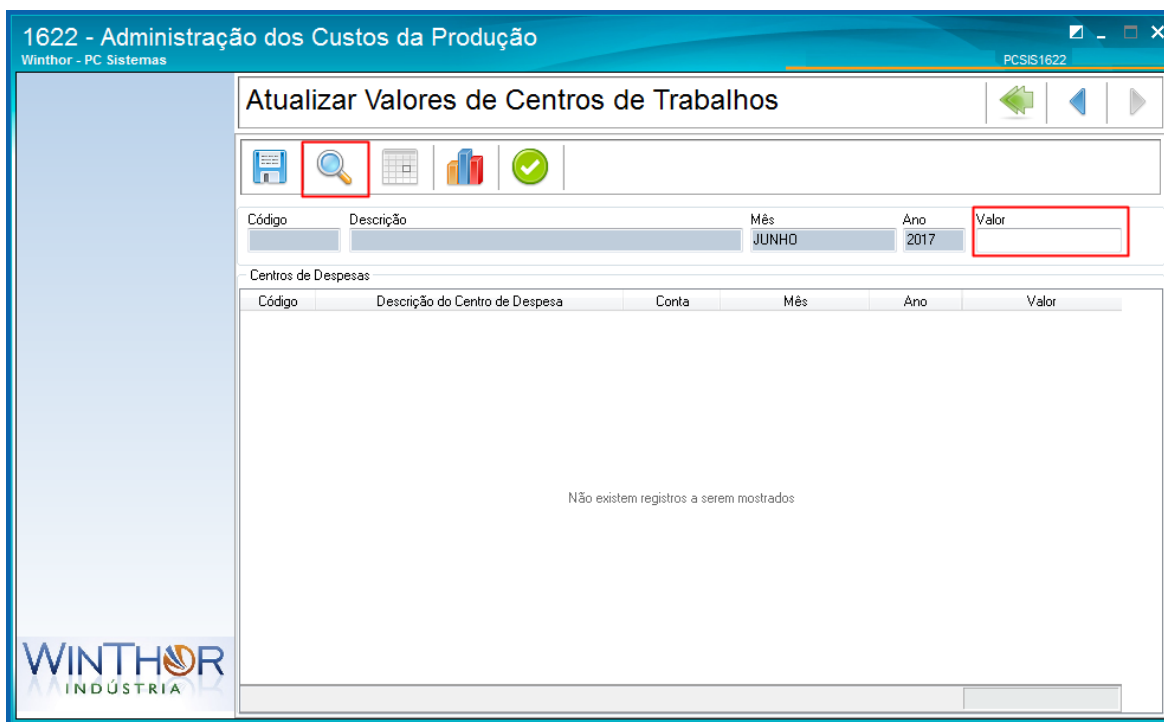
1622 - Administração dos Custos da Produção
Winthor - PC Sistemas
PCSIS1622

Atualizar Valores de Centros de Trabalhos

Código
Descrição
Mês
JUNHO
Ano
2017
Valor

Centros de Despesas

| Código | Descrição do Centro de Despesa | Conta | Mês | Ano | Valor |
|---|---|---|---|---|---|

Não existem registros a serem mostrados

WINTHOR
INDÚSTRIA